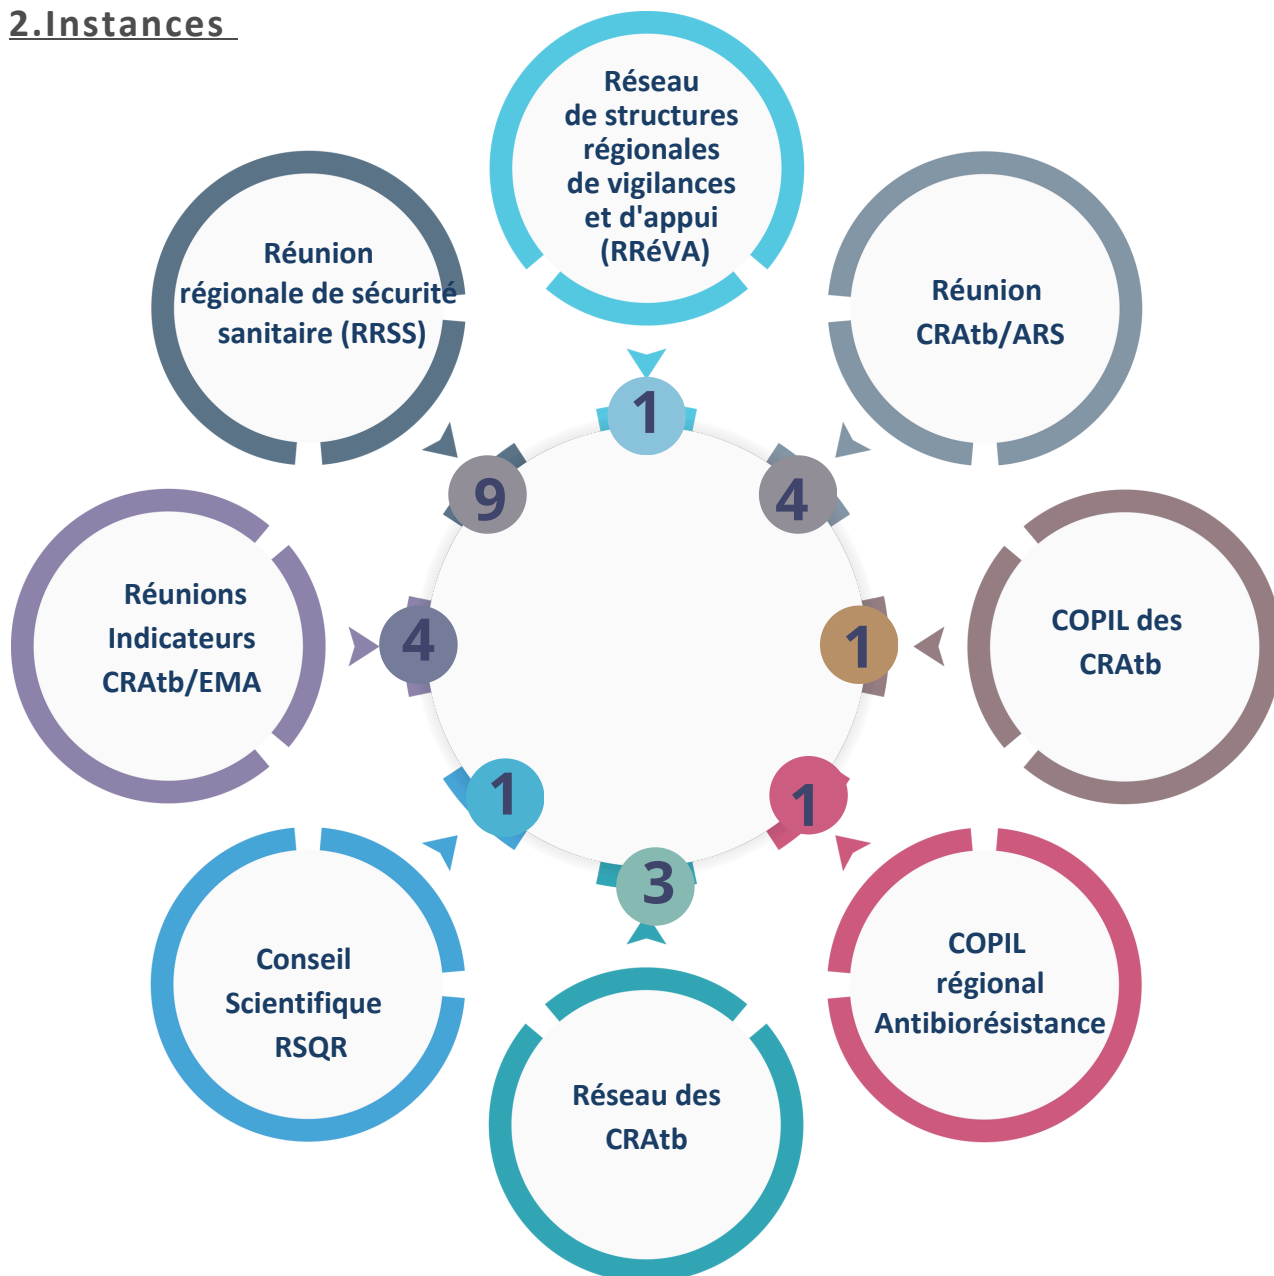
2.Instances

Réseau de structures régionales de vigilances et d'appui (RRéVA)

1

Réunion CRAtb/ARS

4

COPIL des CRAtb

1

COPIL régional Antibiorésistance

1

Réseau des CRAtb

3

Conseil Scientifique RSQR

1

Réunions Indicateurs CRAtb/EMA

4

Réunion régionale de sécurité sanitaire (RRSS)

9